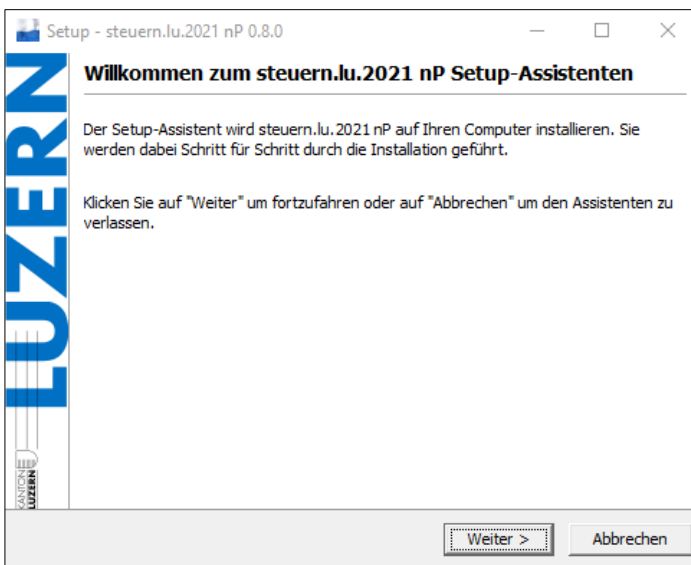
Setup - steuern.lu.2021 nP 0.8.0

LUZERN

KANTON LUZERN

Willkommen zum steuern.lu.2021 nP Setup-Assistenten

Der Setup-Assistent wird steuern.lu.2021 nP auf Ihren Computer installieren. Sie werden dabei Schritt für Schritt durch die Installation geführt.

Klicken Sie auf "Weiter" um fortzufahren oder auf "Abbrechen" um den Assistenten zu verlassen.

Weiter >

Abbrechen